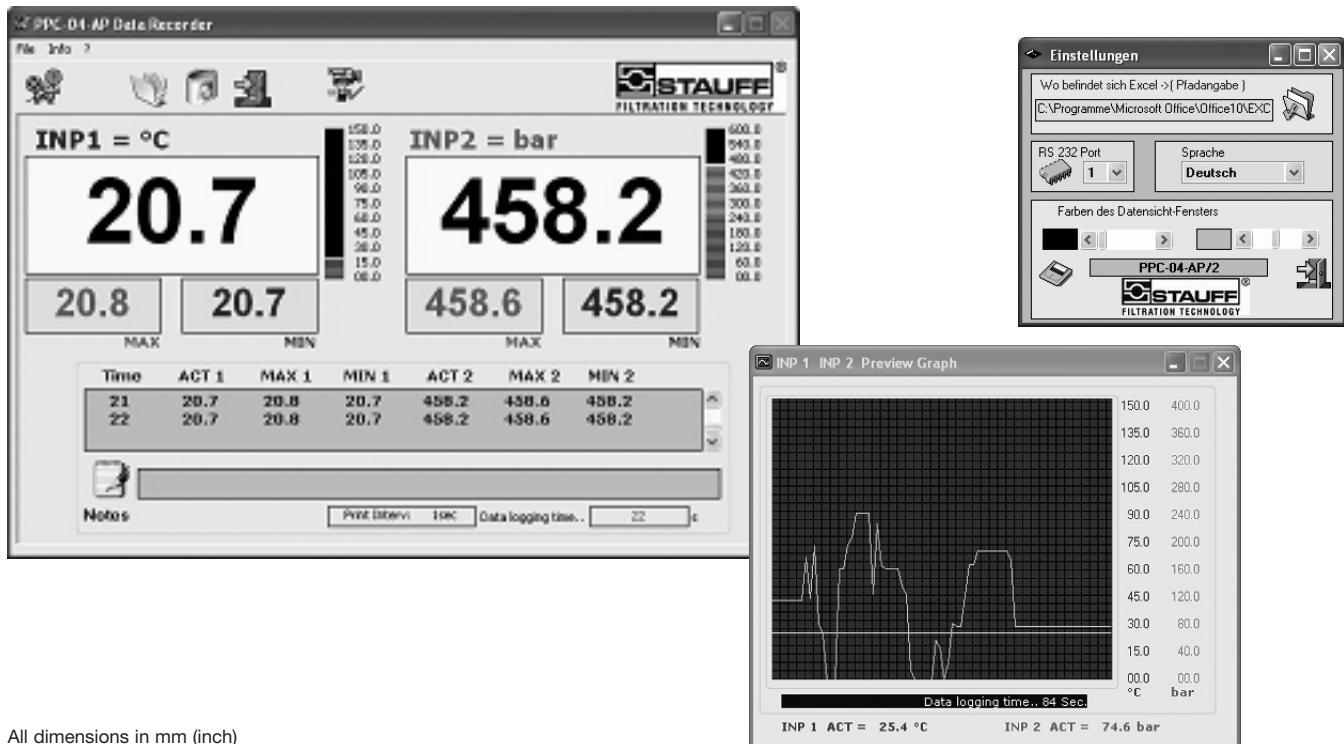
PPC-04-AP Data Recorder

File Info ?

STAUFF
FILTRATION TECHNOLOGY

INP1 = °C

20.7

150.0
135.0
120.0
105.0
90.0
75.0
60.0
45.0
30.0
15.0
00.0

INP2 = bar

458.2

600.0
540.0
480.0
420.0
360.0
300.0
240.0
180.0
120.0
60.0
00.0

20.8
MAX

20.7
MIN

458.6
MAX

458.2
MIN

| Time | ACT 1 | MAX 1 | MIN 1 | ACT 2 | MAX 2 | MIN 2 |
|---|---|---|---|---|---|---|
| 21 | 20.7 | 20.8 | 20.7 | 458.2 | 458.6 | 458.2 |
| 22 | 20.7 | 20.8 | 20.7 | 458.2 | 458.6 | 458.2 |

Notes

Print Interv: 1sec Data logging time.. 22 s

Einstellungen

Wo befindet sich Excel ->( Pfadangabe )

C:\Programme\Microsoft Office\Office10\EXC

RS 232 Port
1

Sprache
Deutsch

Farben des Datensicht-Fensters

PPC-04-AP/2

STAUFF
FILTRATION TECHNOLOGY

INP 1 INP 2 Preview Graph

150.0 400.0
135.0 360.0
120.0 320.0
105.0 280.0
90.0 240.0
75.0 200.0
60.0 160.0
45.0 120.0
30.0 80.0
15.0 40.0
00.0 00.0
°C bar

Data logging time.. 84 Sec.

INP 1 ACT = 25.4 °C INP 2 ACT = 74.6 bar

All dimensions in mm (inch)